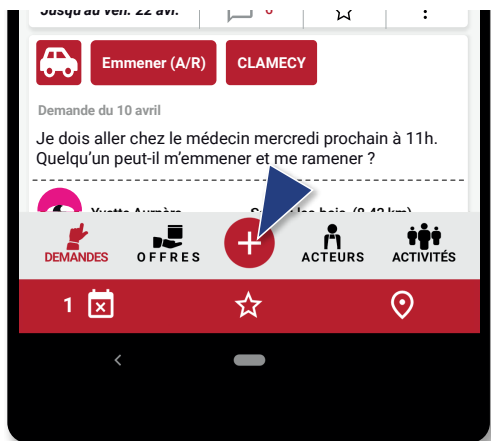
Jusqu'au ven. 22 avr.

6

Emmener (A/R)

CLAMECY

Demande du 10 avril

Je dois aller chez le médecin mercredi prochain à 11h. Quelqu'un peut-il m'emmener et me ramener ?

Yvette Aumère

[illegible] (8,43 km)

DEMANDES

OFFRES

+

ACTEURS

ACTIVITÉS

1